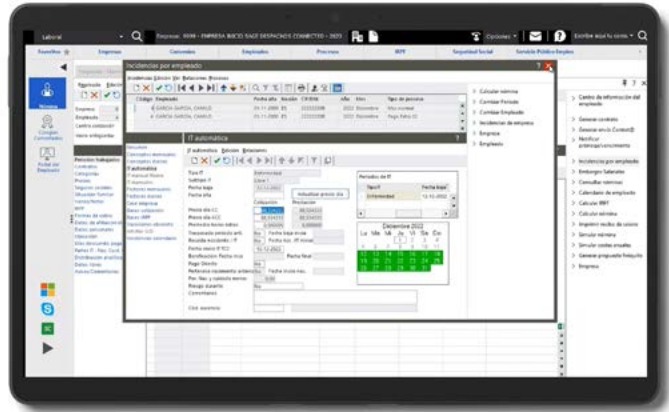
Laboral

Empresa: 9999 - EMPRESA INICIO SAGE DESPACHOS CONNECTED - 2023

Opciones

Escribe aquí tu consulta

Favoritos | Empresa | Convenios | Empleados | Procesos | IRPF | Seguridad Social | Servicio Público Empleo

Nómina

Consultas Conveniales

Portal del Empleado

Incidencias por empleado

Incidencias Edición Ver Relaciones Procesos

Código | Empleado | Fecha alta | Ausente | CIF/DNI | Año | Mes | Tipo de proceso

4 | GARCIA GARCIA, CAMILO | | | | 2022 | Diciembre | Mes normal

4 | GARCIA GARCIA, CAMILO | | | | 2022 | Diciembre | Pago Extra 01

Calcular nómina
Cambiar Periodo
Cambiar Empleado
Incidencias de empresa
Empresa
Empleado

IT automática

IT automática Edición Relaciones

Tipo IT
Subtipo IT
Fecha baja
Fecha alta

Enfermedad
Caso 1
12-12-2022

Actualizar previo día

Periodos de IT

Tipo IT | Fecha baja
Enfermedad | 12-12-2022

Cotización | Prestación

Media día CC
Media día ACC
Media día horas extras
Trasvasado periodo anterior
Recaída accidente / IT
Fecha inicio IT ICC
Bonificación
Pago Directo
Referencia reconocimiento anterior
Por. Nac. y cuidado menor
Riesgo durante
Comentarios

Diciembre 2022
Lu Ma Mi Ju Vi Sa Do

Centro de información del empleado
Generar contrato
Generar envío Contrat@
Notificar prórroga/vencimiento
Incidencias por empleado
Embargos Salariales
Consultar nóminas
Calendario de empleado
Calcular IRPF
Calcular nómina
Imprimir recibos de salario
Simular nómina
Simular costes anuales
Generar pregunta finiquito
Empresa